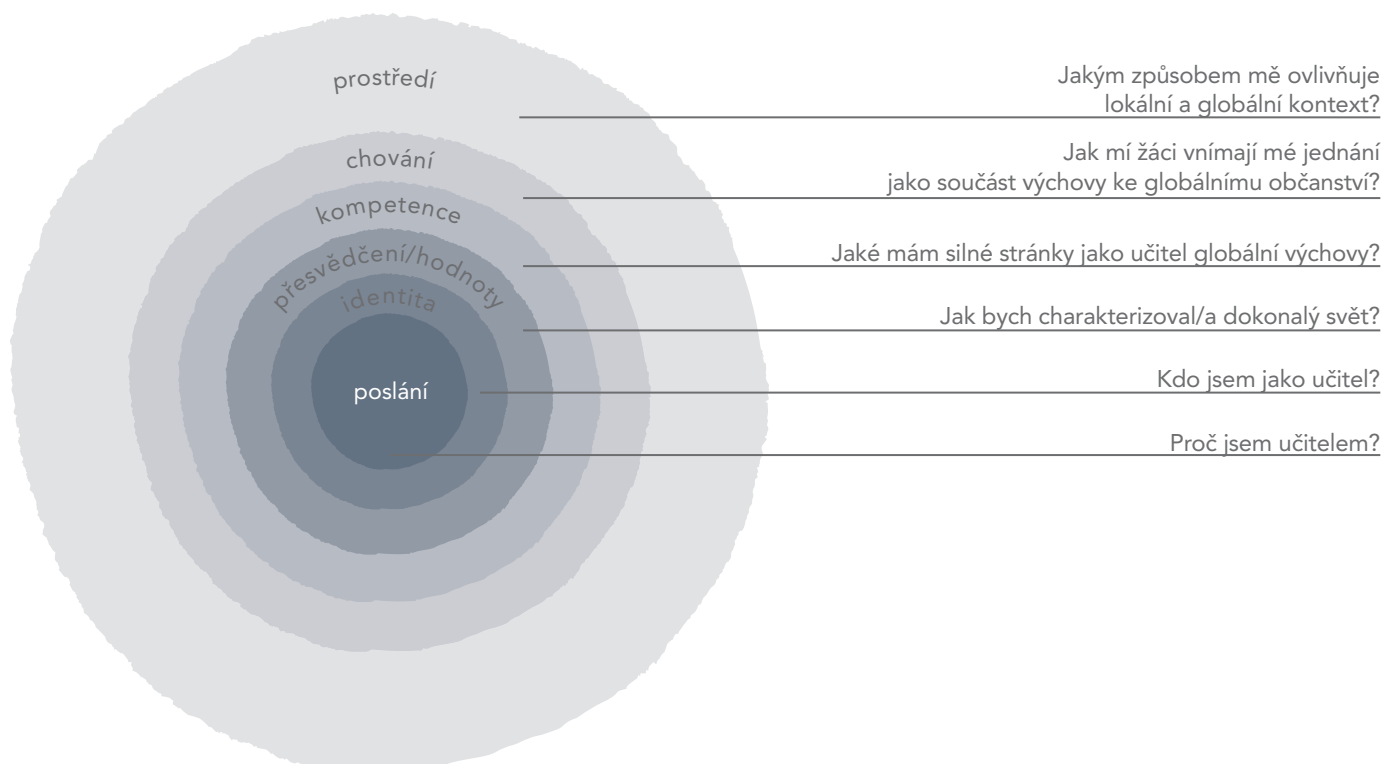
prostředí

chování

kompetence

přesvědčení/hodnoty

identita

poslání

Jakým způsobem mě ovlivňuje lokální a globální kontext?

Jak mí žáci vnímají mé jednání jako součást výchovy ke globálnímu občanství?

Jaké mám silné stránky jako učitel globální výchovy?

Jak bych charakterizoval/a dokonalý svět?

Kdo jsem jako učitel?

Proč jsem učitelem?